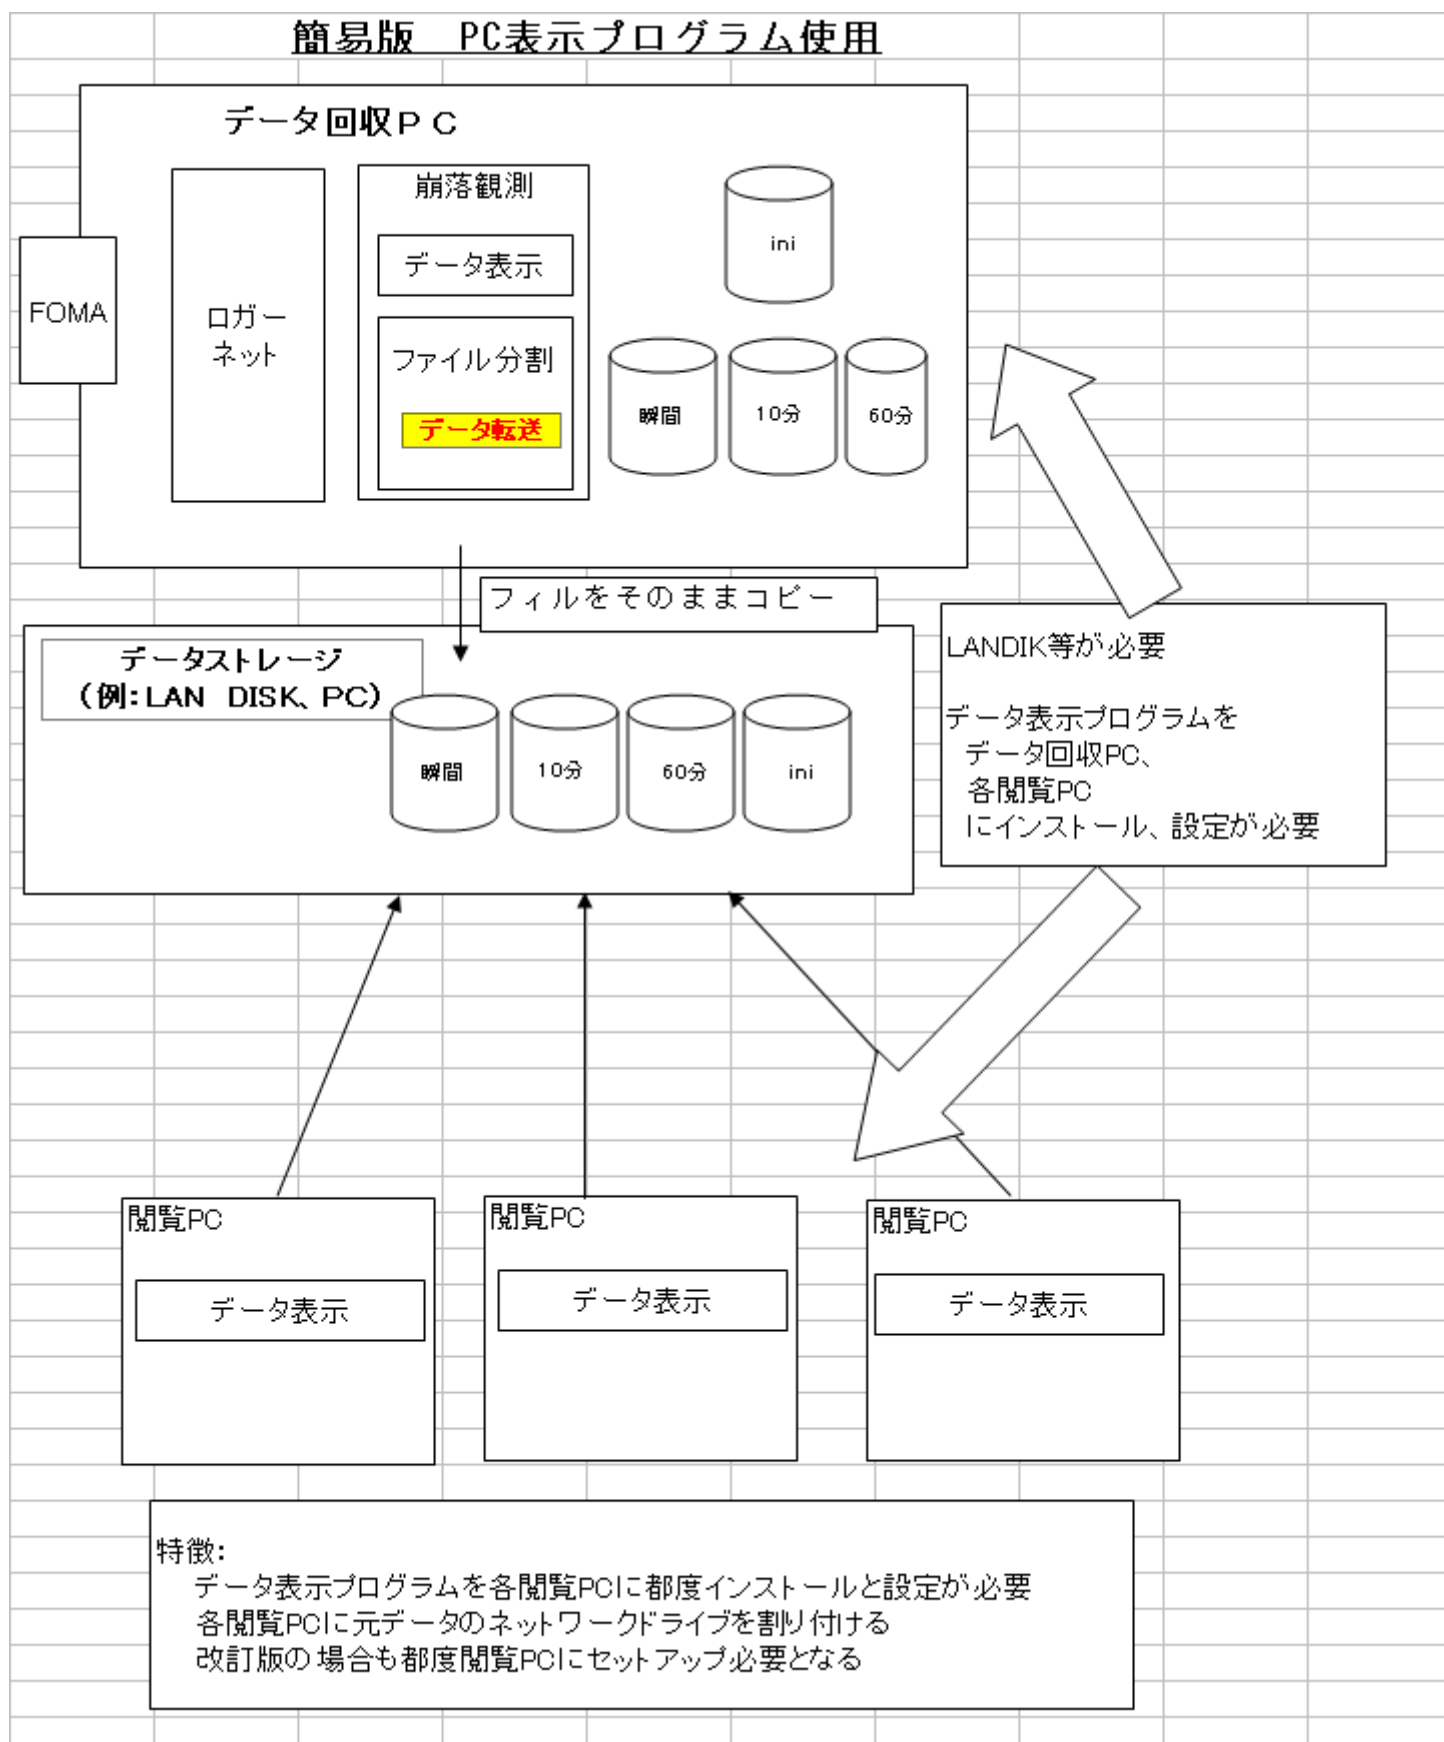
簡易版　PC表示プログラム使用

データ回収ＰＣ

FOMA

ロガーネット

崩落観測

データ表示

ファイル分割

データ転送

ini

瞬間

10分

60分

フィルをそのままコピー

データストレージ
（例：LAN　DISK、PC）

瞬間

10分

60分

ini

LANDIK等が必要

データ表示プログラムを
データ回収PC、
各閲覧PC
にインストール、設定が必要

閲覧PC

データ表示

閲覧PC

データ表示

閲覧PC

データ表示

特徴：
データ表示プログラムを各閲覧PCに都度インストールと設定が必要
各閲覧PCに元データのネットワークドライブを割り付ける
改訂版の 場合も都度閲覧PCにセットアップ必要となる